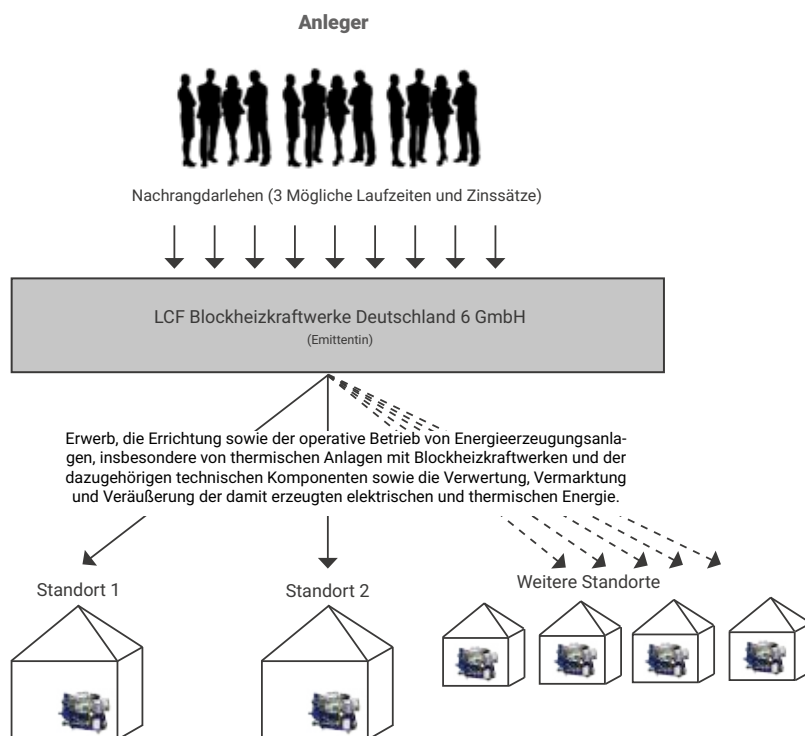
Anleger

Nachrangdarlehen (3 Mögliche Laufzeiten und Zinssätze)

LCF Blockheizkraftwerke Deutschland 6 GmbH
(Emittentin)

Erwerb, die Errichtung sowie der operative Betrieb von Energieerzeugungsanlagen, insbesondere von thermischen Anlagen mit Blockheizkraftwerken und der dazugehörigen technischen Komponenten sowie die Verwertung, Vermarktung und Veräußerung der damit erzeugten elektrischen und thermischen Energie.

Standort 1

Standort 2

Weitere Standorte